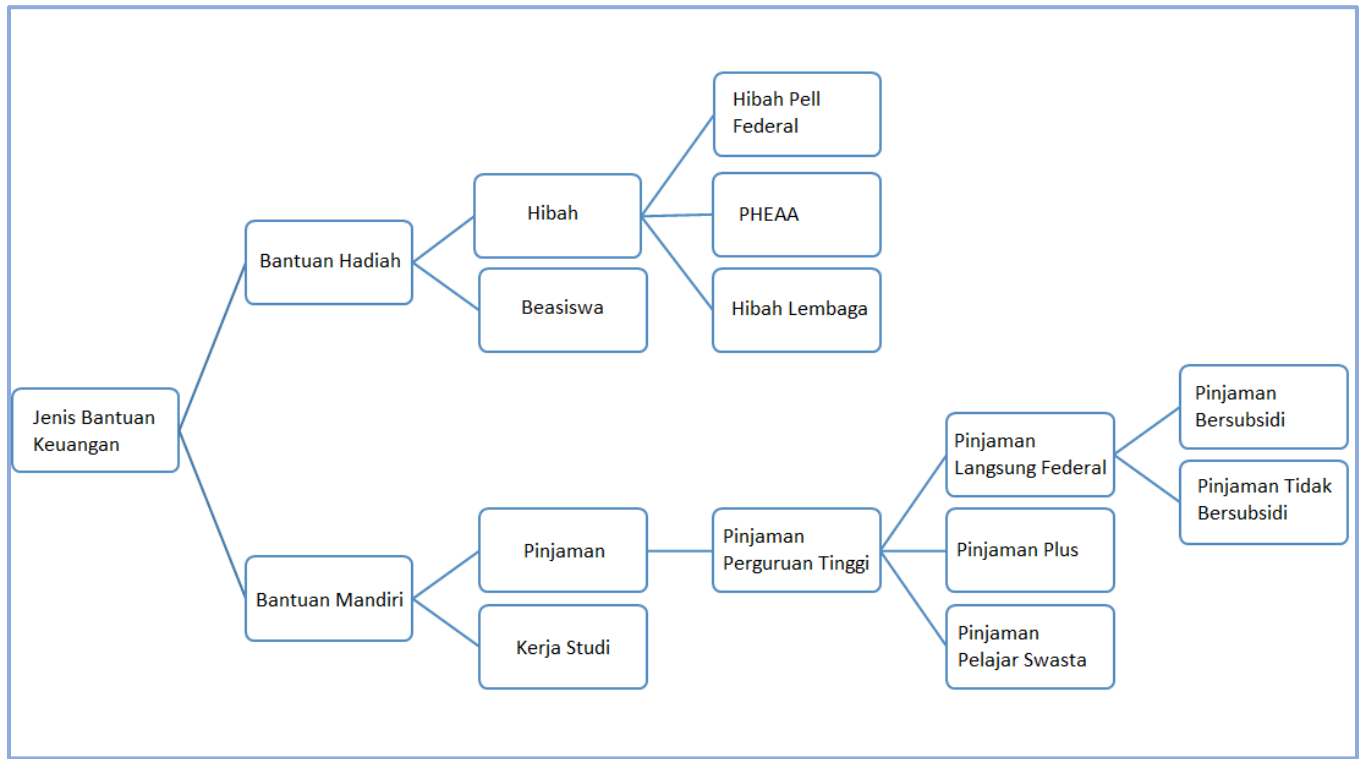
Jenis Bantuan Keuangan

Bantuan Hadiah

Hibah

Hibah Pell Federal

PHEAA

Hibah Lembaga

Beasiswa

Bantuan Mandiri

Pinjaman

Pinjaman Perguruan Tinggi

Pinjaman Langsung Federal

Pinjaman Bersubsidi

Pinjaman Tidak Bersubsidi

Pinjaman Plus

Pinjaman Pelajar Swasta

Kerja Studi